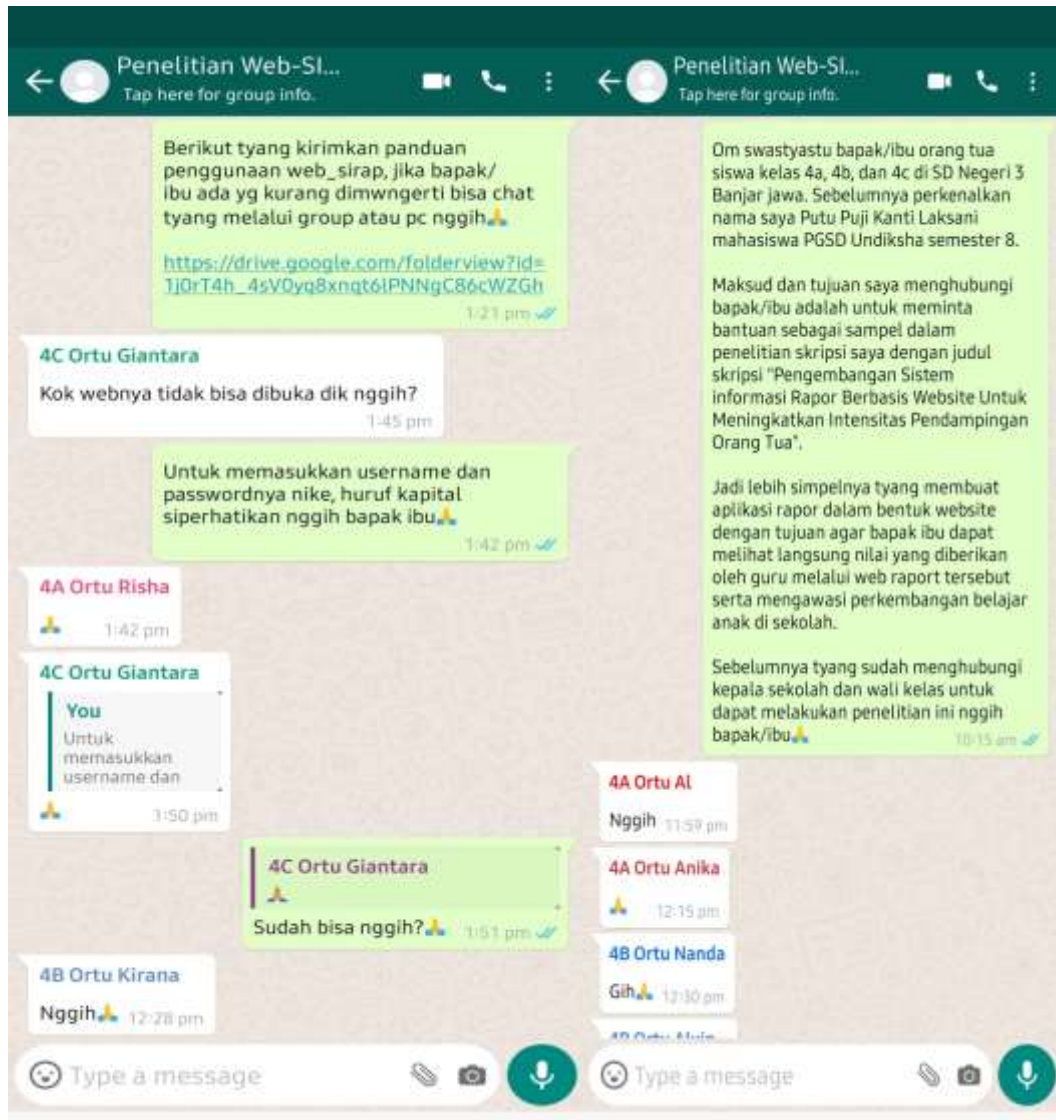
Penelitian Web-SI...
Tap here for group info.

Berikut tyang kirimkan panduan penggunaan web_sirap, jika bapak/ ibu ada yg kurang dimwngerti bisa chat tyang melalui group atau pc nggih🙏

https://drive.google.com/folderview?id=1j0rT4h_4sV0yq8xnqt6lPNNgC86cWZGh
1:21 pm

4C Ortu Giantara
Kok webnya tidak bisa dibuka dik nggih?
1:45 pm

Untuk memasukkan username dan passwordnya nike, huruf kapital siperhatikan nggih bapak ibu🙏
1:42 pm

4A Ortu Risha
🙏 1:42 pm

4C Ortu Giantara
You
Untuk memasukkan username dan
🙏 1:50 pm

4C Ortu Giantara
🙏
Sudah bisa nggih?🙏 1:51 pm

4B Ortu Kirana
Nggih🙏 12:28 pm

Type a message

Penelitian Web-SI...
Tap here for group info.

Om swastyastu bapak/ibu orang tua siswa kelas 4a, 4b, dan 4c di SD Negeri 3 Banjar jawa. Sebelumnya perkenalkan nama saya Putu Puji Kanti Laksani mahasiswa PGSD Undiksha semester 8.

Maksud dan tujuan saya menghubungi bapak/ibu adalah untuk meminta bantuan sebagai sampel dalam penelitian skripsi saya dengan judul skripsi "Pengembangan Sistem informasi Rapor Berbasis Website Untuk Meningkatkan Intensitas Pendampingan Orang Tua".

Jadi lebih simpelnya tyang membuat aplikasi rapor dalam bentuk website dengan tujuan agar bapak ibu dapat melihat langsung nilai yang diberikan oleh guru melalui web raport tersebut serta mengawasi perkembangan belajar anak di sekolah.

Sebelumnya tyang sudah menghubungi kepala sekolah dan wali kelas untuk dapat melakukan penelitian ini nggih bapak/ibu🙏
10:15 am

4A Ortu Al
Nggih 11:59 pm

4A Ortu Anika
🙏 12:15 pm

4B Ortu Nanda
Gih🙏 12:30 pm

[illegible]

Type a message